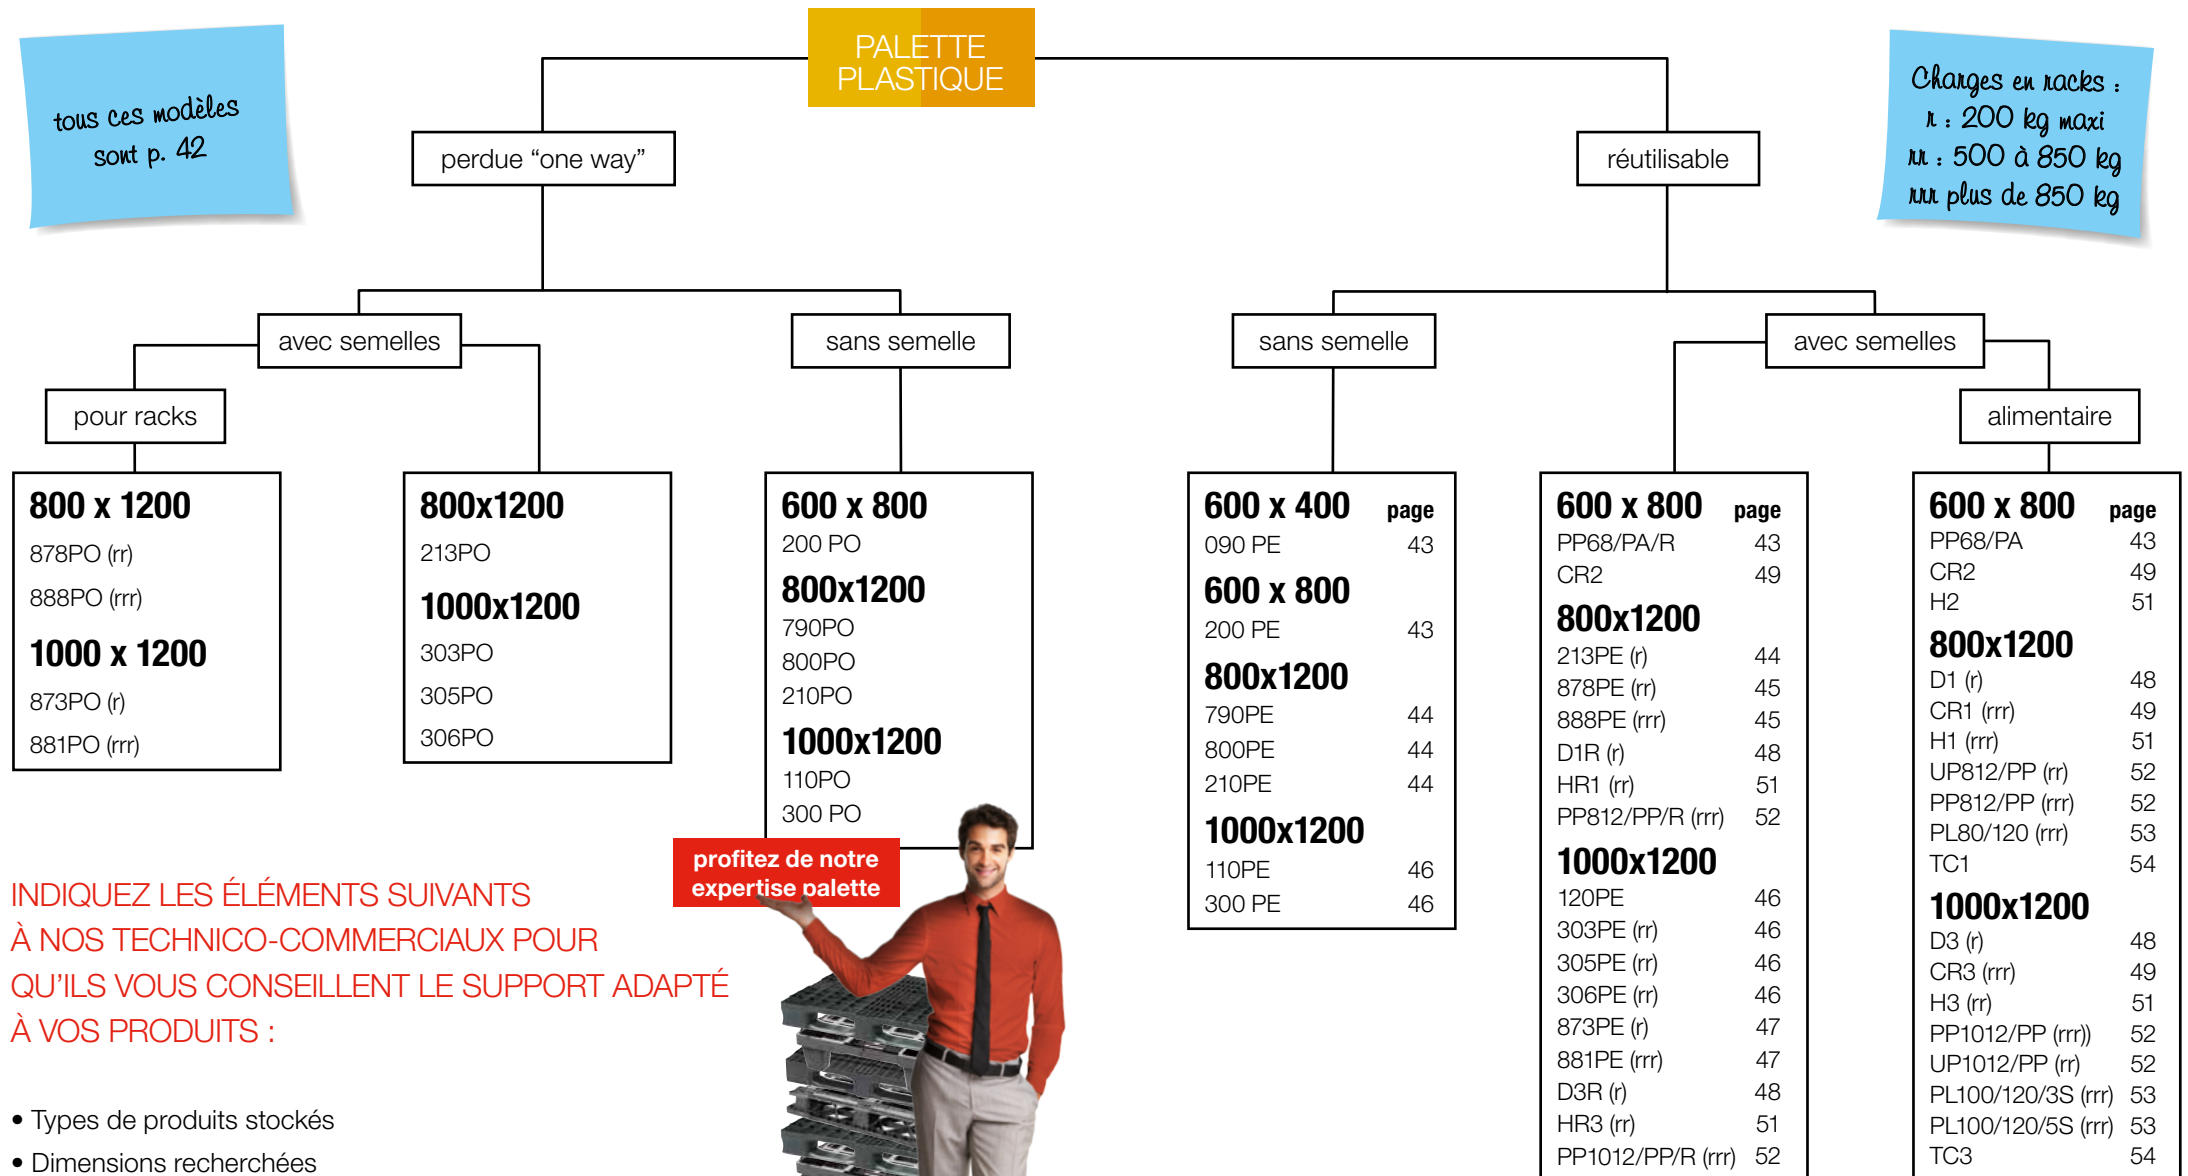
tous ces modèles sont p. 42

PALETTE PLASTIQUE

Charges en racks :
r : 200 kg maxi
rr : 500 à 850 kg
rrr plus de 850 kg

perdue “one way”

réutilisable

avec semelles

sans semelle

sans semelle

avec semelles

pour racks

alimentaire

800 x 1200
878PO (rr)
888PO (rrr)
1000 x 1200
873PO (r)
881PO (rrr)

800x1200
213PO
1000x1200
303PO
305PO
306PO

600 x 800
200 PO
800x1200
790PO
800PO
210PO
1000x1200
110PO
300 PO

| 600 x 400 | page |
|---|---|
| 090 PE | 43 |
| **600 x 800** | |
| 200 PE | 43 |
| **800x1200** | |
| 790PE | 44 |
| 800PE | 44 |
| 210PE | 44 |
| **1000x1200** | |
| 110PE | 46 |
| 300 PE | 46 |

| 600 x 800 | page |
|---|---|
| PP68/PA/R | 43 |
| CR2 | 49 |
| **800x1200** | |
| 213PE (r) | 44 |
| 878PE (rr) | 45 |
| 888PE (rrr) | 45 |
| D1R (r) | 48 |
| HR1 (rr) | 51 |
| PP812/PP/R (rrr) | 52 |
| **1000x1200** | |
| 120PE | 46 |
| 303PE (rr) | 46 |
| 305PE (rr) | 46 |
| 306PE (rr) | 46 |
| 873PE (r) | 47 |
| 881PE (rrr) | 47 |
| D3R (r) | 48 |
| HR3 (rr) | 51 |
| PP1012/PP/R (rrr) | 52 |

| 600 x 800 | page |
|---|---|
| PP68/PA | 43 |
| CR2 | 49 |
| H2 | 51 |
| **800x1200** | |
| D1 (r) | 48 |
| CR1 (rrr) | 49 |
| H1 (rrr) | 51 |
| UP812/PP (rr) | 52 |
| PP812/PP (rrr) | 52 |
| PL80/120 (rrr) | 53 |
| TC1 | 54 |
| **1000x1200** | |
| D3 (r) | 48 |
| CR3 (rrr) | 49 |
| H3 (rr) | 51 |
| PP1012/PP (rrr)) | 52 |
| UP1012/PP (rr) | 52 |
| PL100/120/3S (rrr) | 53 |
| PL100/120/5S (rrr) | 53 |
| TC3 | 54 |

profitez de notre expertise palette

INDIQUEZ LES ÉLÉMENTS SUIVANTS À NOS TECHNICO-COMMERCIAUX POUR QU’ILS VOUS CONSEILLENT LE SUPPORT ADAPTÉ À VOS PRODUITS :

• Types de produits stockés
• Dimensions recherchées